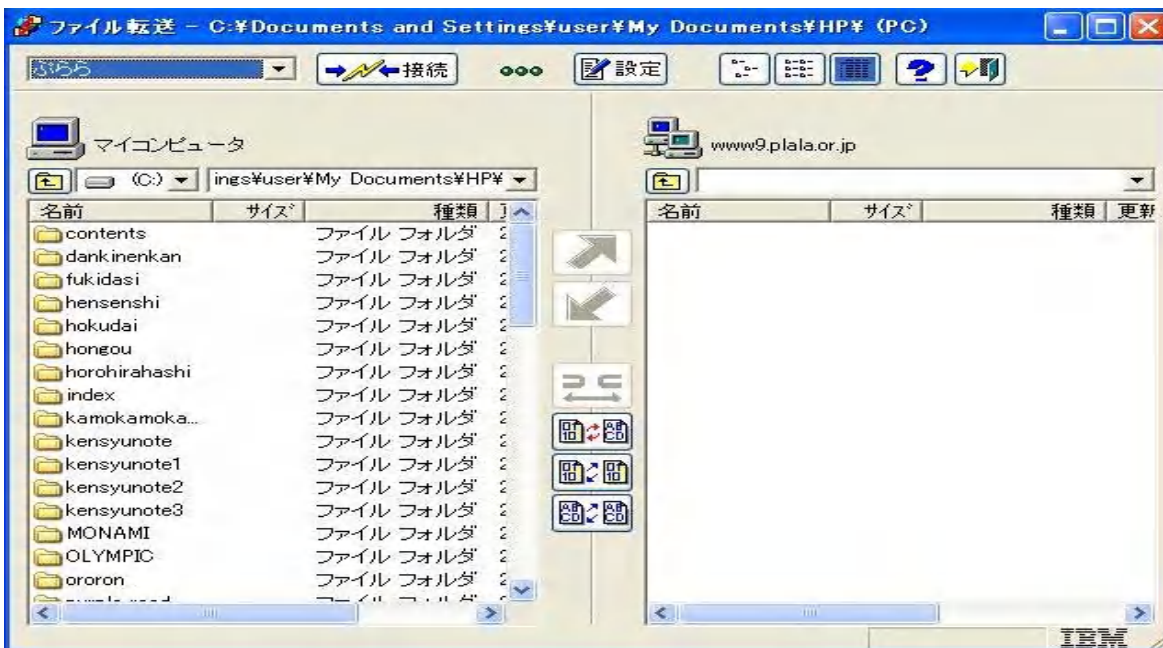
ファイル転送 - C:¥Documents and Settings¥user¥My Documents¥HP¥ (PC)

ぷらら
接続
設定

マイコンピュータ
(C:)
ings¥user¥My Documents¥HP¥

www9.plala.or.jp

| 名前 | サイズ | 種類 | 更 |
|---|---|---|---|
| contents | | ファイル フォルダ | 2 |
| dankinenkan | | ファイル フォルダ | 2 |
| fukidasi | | ファイル フォルダ | 2 |
| hensenshi | | ファイル フォルダ | 2 |
| hokudai | | ファイル フォルダ | 2 |
| hongou | | ファイル フォルダ | 2 |
| horohirahashi | | ファイル フォルダ | 2 |
| index | | ファイル フォルダ | 2 |
| kamokamoka... | | ファイル フォルダ | 2 |
| kensyunote | | ファイル フォルダ | 2 |
| kensyunote1 | | ファイル フォルダ | 2 |
| kensyunote2 | | ファイル フォルダ | 2 |
| kensyunote3 | | ファイル フォルダ | 2 |
| MONAMI | | ファイル フォルダ | 2 |
| OLYMPIC | | ファイル フォルダ | 2 |
| ororon | | ファイル フォルダ | 2 |
| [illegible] | | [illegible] | |

| 名前 | サイズ | 種類 | 更新 |
|---|---|---|---|

IBM